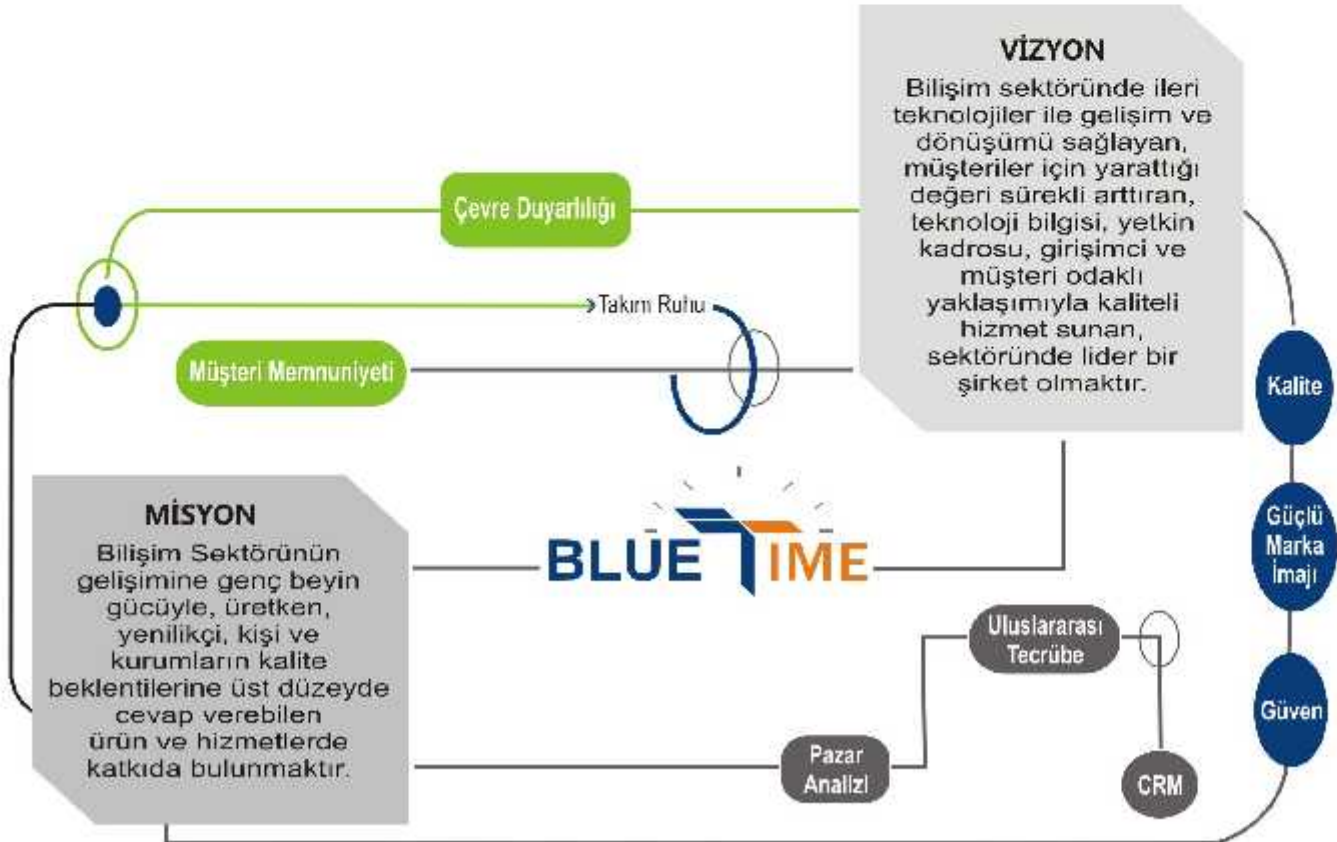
VİZYON

Bilişim sektöründe ileri teknolojiler ile gelişim ve dönüşümü sağlayan, müşteriler için yarattığı değeri sürekli arttıran, teknoloji bilgisi, yetkin kadrosu, girişimci ve müşteri odaklı yaklaşımıyla kaliteli hizmet sunan, sektöründe lider bir şirket olmaktır.

Çevre Duyarlılığı

Takım Ruhu

Müşteri Memnuniyeti

Kalite

Güçlü Marka İmajı

Güven

MİSYON

Bilişim Sektörünün gelişimine genç beyin gücüyle, üretken, yenilikçi, kişi ve kurumların kalite beklentilerine üst düzeyde cevap verebilen ürün ve hizmetlerde katkıda bulunmaktır.

BLUE TIME

Uluslararası Tecrübe

Pazar Analizi

CRM